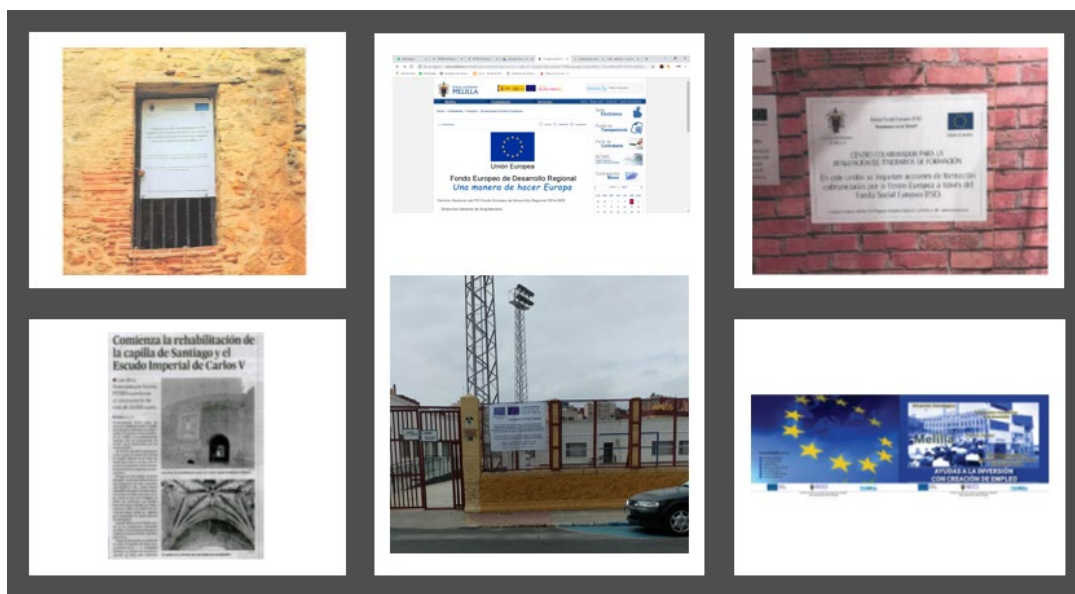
MELILLA

Unión Europea
Fondo Europeo de Desarrollo Regional
Una manera de hacer Europa

Fondo Social Europeo (FSE)
"Invertimos en tu futuro"

CENTRO COLABORADOR PARA LA REALIZACIÓN DE ITINERARIOS DE FORMACIÓN

En este centro se imparten acciones de formación cofinanciadas por la Unión Europea a través del Fondo Social Europeo (FSE)

Comienza la rehabilitación de la capilla de Santiago y el Escudo Imperial de Carlos V

Melilla

AYUDAS A LA INVERSIÓN CON CREACIÓN DE EMPLEO